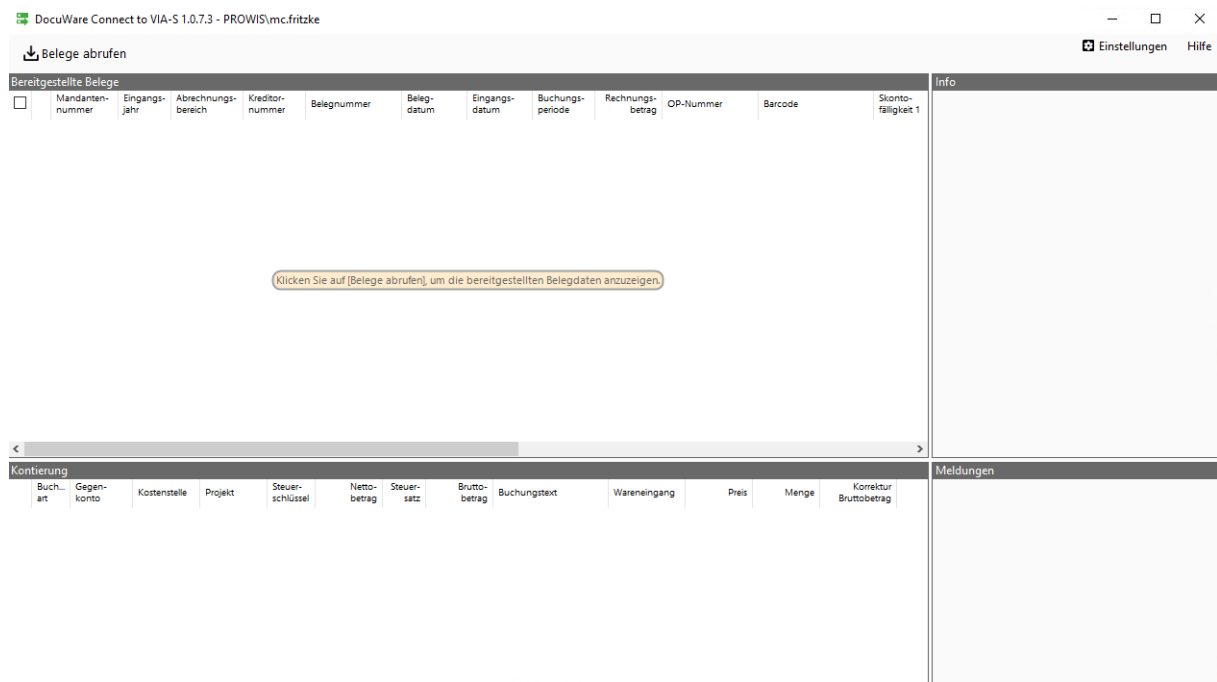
DocuWare Connect to VIA-S 1.0.7.3 - PROWIS\mc.fritzke

Belege abrufen

Einstellungen Hilfe

Bereitgestellte Belege

| | Mandantennummer | Eingangsjahr | Abrechnungsbereich | Kreditornummer | Belegnummer | Belegdatum | Eingangsdatum | Buchungsperiode | Rechnungsbetrag | OP-Nummer | Barcode | Skontofälligkeit 1 |
|---|---|---|---|---|---|---|---|---|---|---|---|---|

Klicken Sie auf [Belege abrufen], um die bereitgestellten Belegdaten anzuzeigen.

Info

Kontierung

| Buch... art | Gegenkonto | Kostenstelle | Projekt | Steuerschlüssel | Nettobetrag | Steuersatz | Bruttobetrag | Buchungstext | Wareneingang | Preis | Menge | Korrektur Bruttobetrag |
|---|---|---|---|---|---|---|---|---|---|---|---|---|

Meldungen